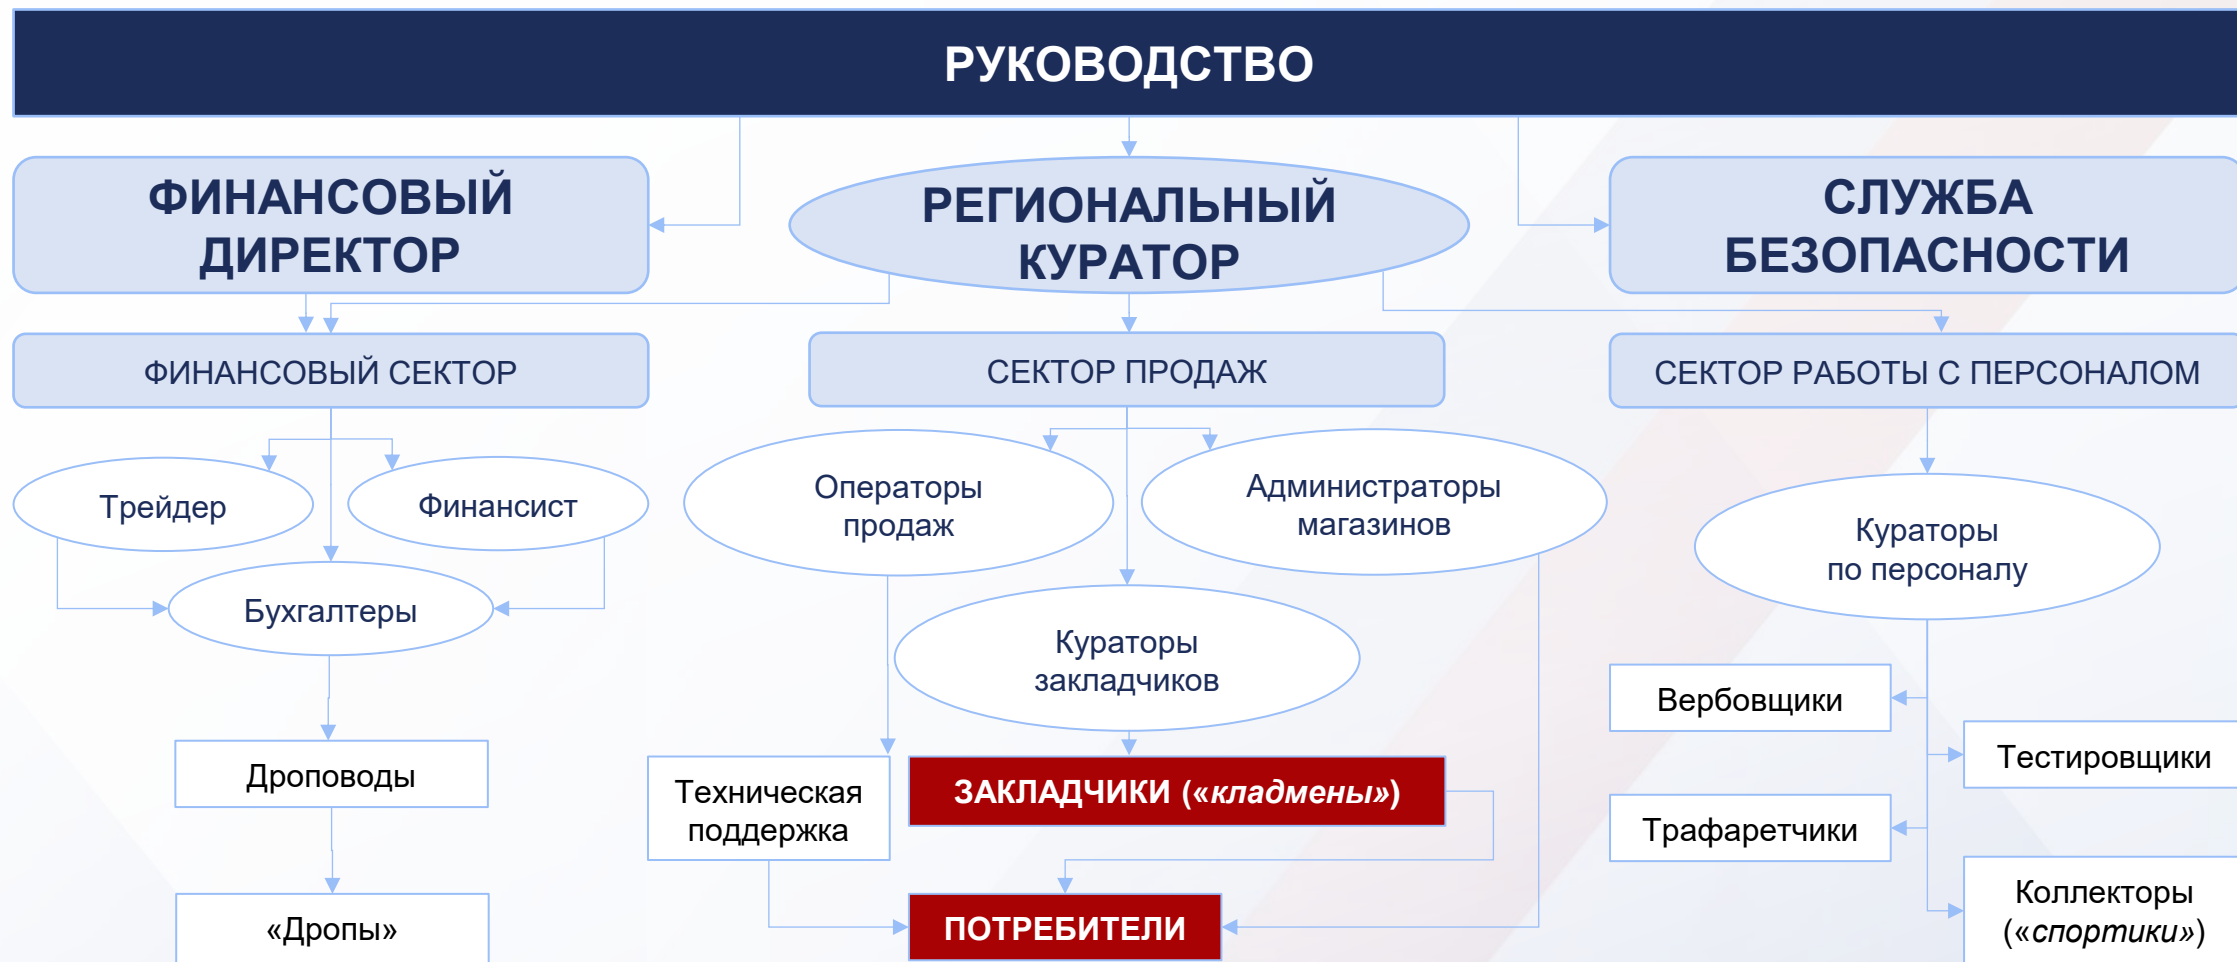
РУКОВОДСТВО

ФИНАНСОВЫЙ ДИРЕКТОР

РЕГИОНАЛЬНЫЙ КУРАТОР

СЛУЖБА БЕЗОПАСНОСТИ

ФИНАНСОВЫЙ СЕКТОР

СЕКТОР ПРОДАЖ

СЕКТОР РАБОТЫ С ПЕРСОНАЛОМ

Трейдер

Финансист

Бухгалтеры

Дроповоды

«Дропы»

Операторы продаж

Администраторы магазинов

Кураторы закладчиков

Техническая поддержка

ЗАКЛАДЧИКИ («кладмены»)

ПОТРЕБИТЕЛИ

Кураторы по персоналу

Вербовщики

Тестировщики

Трафаретчики

Коллекторы («спортики»)